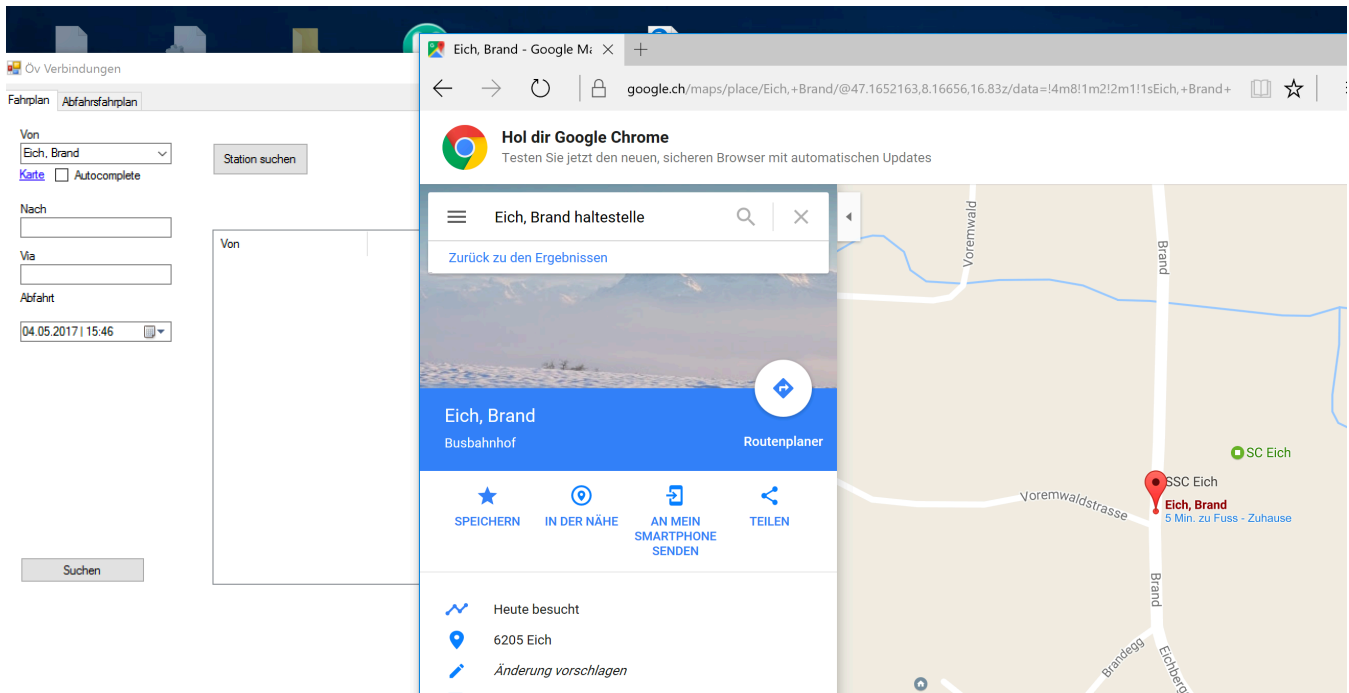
Öv Verbindungen

Fahrplan
Abfahrsfahrplan

Von
Eich, Brand
Karte
Autocomplete

Station suchen

Nach

Via

Abfahrt
04.05.2017 | 15:46

Von

Suchen

Eich, Brand - Google Ma

google.ch/maps/place/Eich,+Brand/@47.1652163,8.16656,16.83z/data=!4m8!1m2!2m1!1sEich,+Brand+

Hol dir Google Chrome
Testen Sie jetzt den neuen, sicheren Browser mit automatischen Updates

Eich, Brand haltestelle

Zurück zu den Ergebnissen

Eich, Brand
Busbahnhof
Routenplaner

SPEICHERN
IN DER NÄHE
AN MEIN SMARTPHONE SENDEN
TEILEN

Heute besucht
6205 Eich
Änderung vorschlagen

Voremwald
Brand
SC Eich
SSC Eich
Eich, Brand
5 Min. zu Fuss - Zuhause
Voremwaldstrasse
Brand
Brandegg
Eichberg